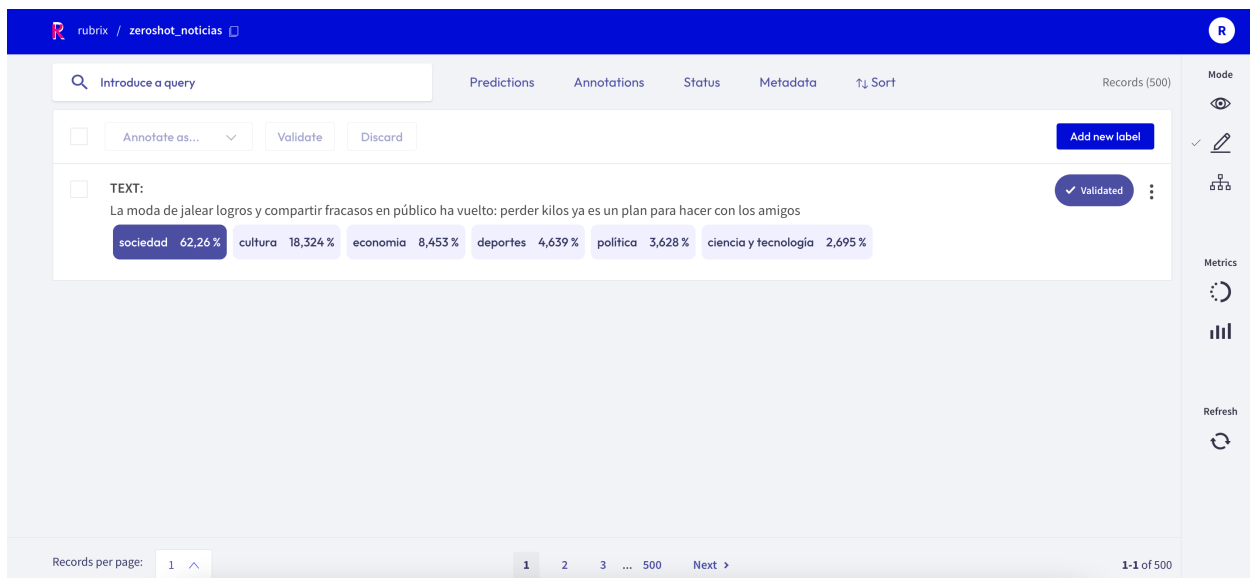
R rubrix / zeroshot_noticias

R

Introduce a query

Predictions Annotations Status Metadata Sort

Records (500)

Mode

Annotate as... Validate Discard

Add new label

TEXT:

La moda de jalear logros y compartir fracasos en público ha vuelto: perder kilos ya es un plan para hacer con los amigos

Validated

sociedad 62,26 % cultura 18,324 % economia 8,453 % deportes 4,639 % política 3,628 % ciencia y tecnología 2,695 %

Metrics

Refresh

Records per page: 1

1 2 3 ... 500 Next

1-1 of 500